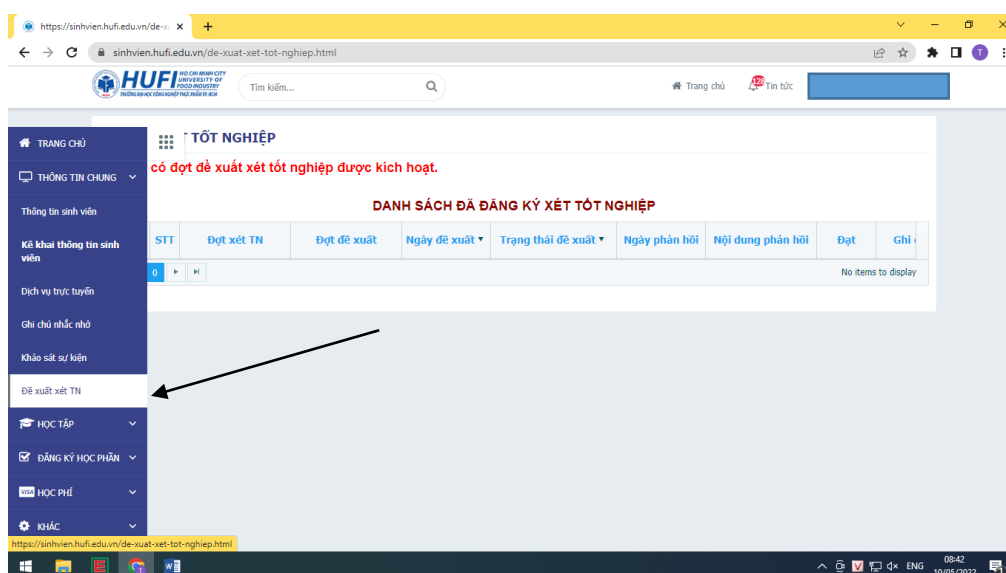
https://sinhvien.hufi.edu.vn/de-x ×
+
sinhvien.hufi.edu.vn/de-xuat-xet-tot-nghiep.html
T

HUFI HO CHI MINH CITY UNIVERSITY OF FOOD INDUSTRY
TRƯỜNG ĐẠI HỌC CÔNG NGHIỆP THỰC PHẨM TP.HCM

Tìm kiếm...
Trang chủ
128 Tin tức

TRANG CHỦ
THÔNG TIN CHUNG
Thông tin sinh viên
Kê khai thông tin sinh viên
Dịch vụ trực tuyến
Ghi chú nhắc nhở
Khảo sát sự kiện
Đề xuất xét TN
HỌC TẬP
ĐĂNG KÝ HỌC PHẦN
HỌC PHÍ
KHÁC

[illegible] TỐT NGHIỆP

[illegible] có đợt đề xuất xét tốt nghiệp được kích hoạt.

DANH SÁCH ĐÃ ĐĂNG KÝ XÉT TỐT NGHIỆP

| STT | Đợt xét TN | Đợt đề xuất | Ngày đề xuất | Trạng thái đề xuất | Ngày phản hồi | Nội dung phản hồi | Đạt | Ghi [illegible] |
|---|---|---|---|---|---|---|---|---|

0
No items to display

https://sinhvien.hufi.edu.vn/de-xuat-xet-tot-nghiep.html

ENG 08:42 10/05/2022